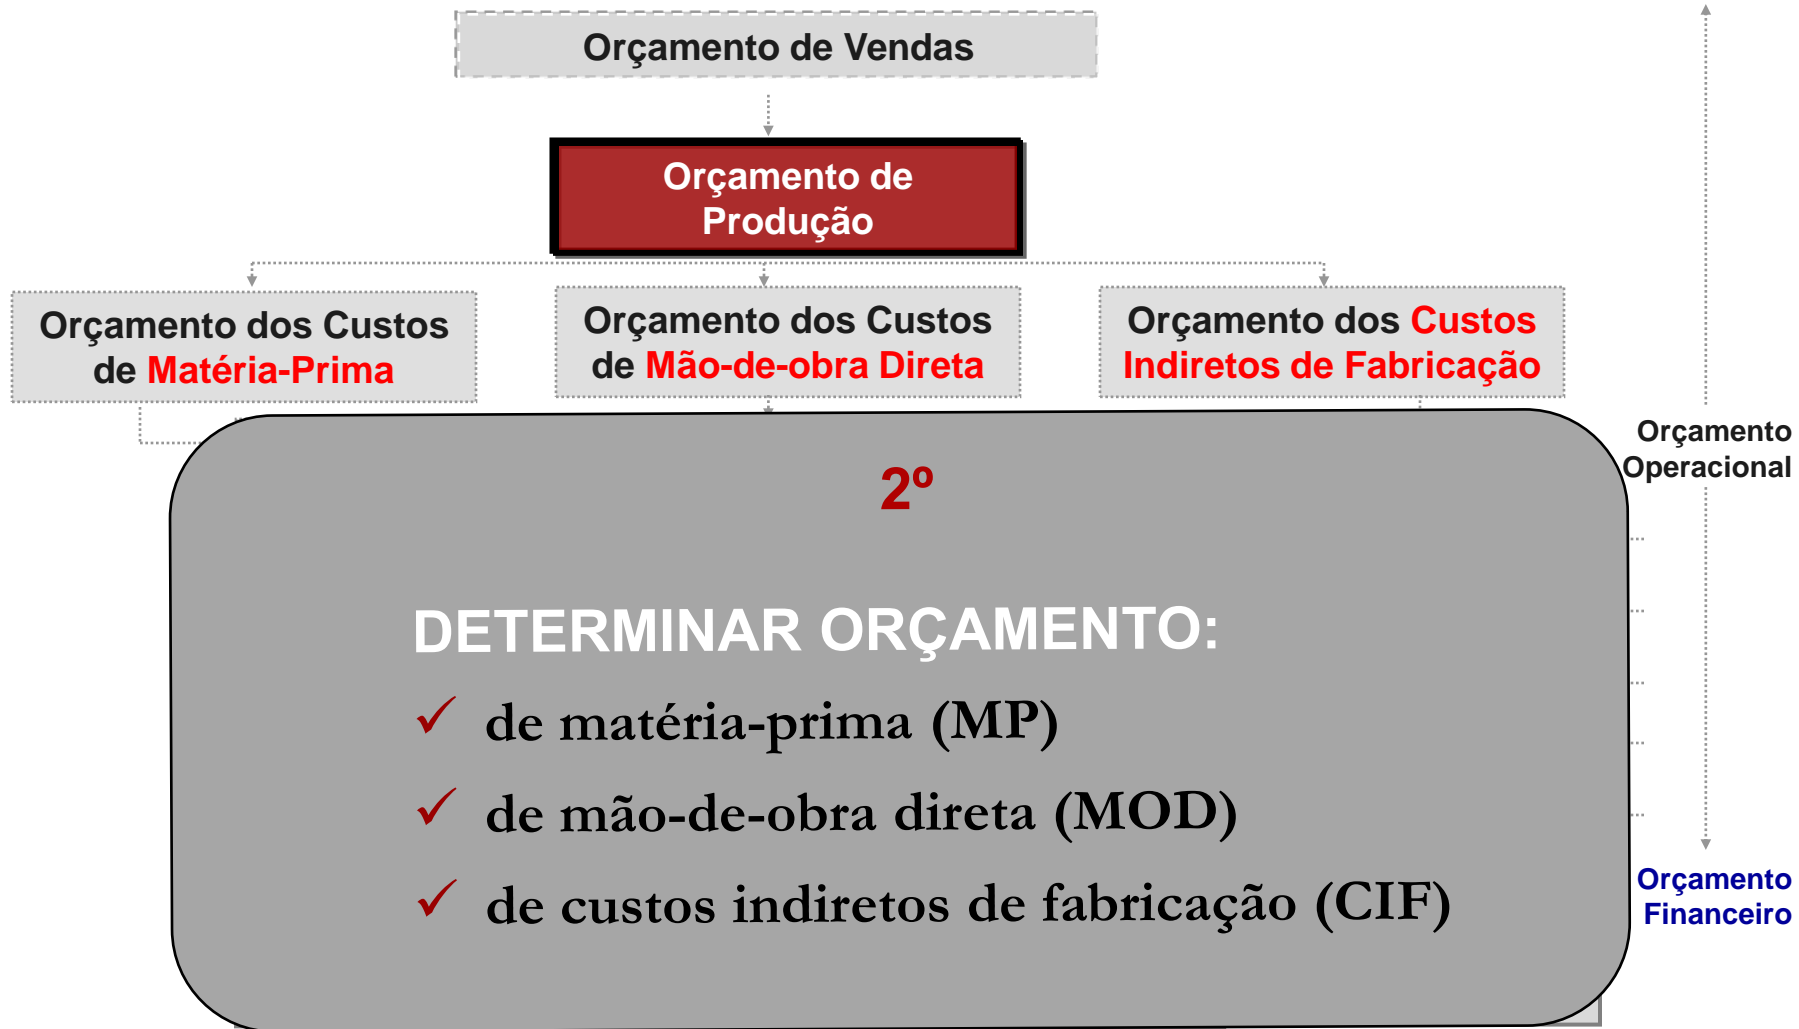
Orçamento de Vendas

Orçamento de Produção

Orçamento dos Custos de Matéria-Prima

Orçamento dos Custos de Mão-de-obra Direta

Orçamento dos Custos Indiretos de Fabricação

Orçamento Operacional

2º

DETERMINAR ORÇAMENTO:

✓ de matéria-prima (MP)

✓ de mão-de-obra direta (MOD)

✓ de custos indiretos de fabricação (CIF)

Orçamento Financeiro